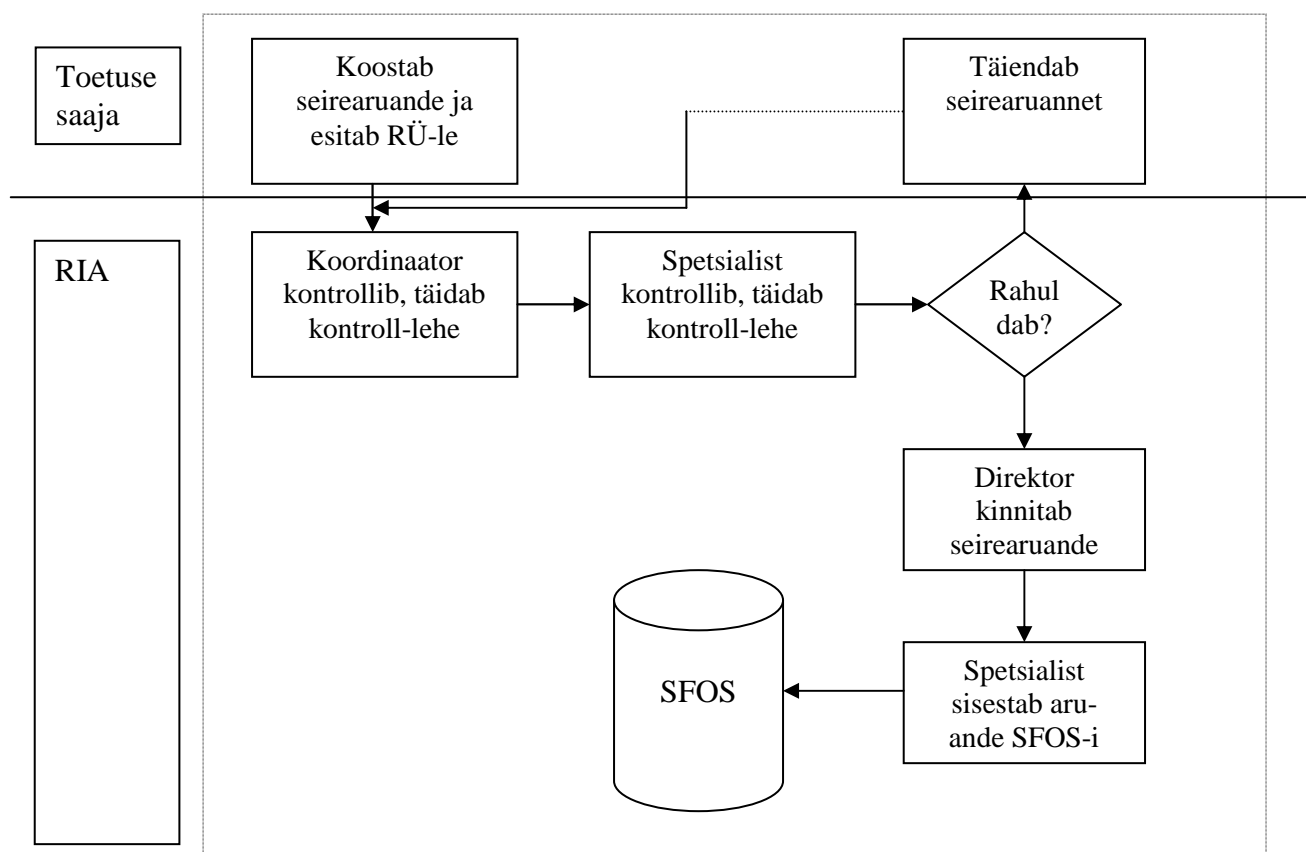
Toetuse saaja

Koostab seirearuande ja esitab RÜ-le

Täiendab seirearuannet

RIA

Koordinaator kontrollib, täidab kontroll-lehe

Spetsialist kontrollib, täidab kontroll-lehe

Rahul dab?

Direktor kinnitab seirearuande

SFOS

Spetsialist sisestab aruande SFOS-i